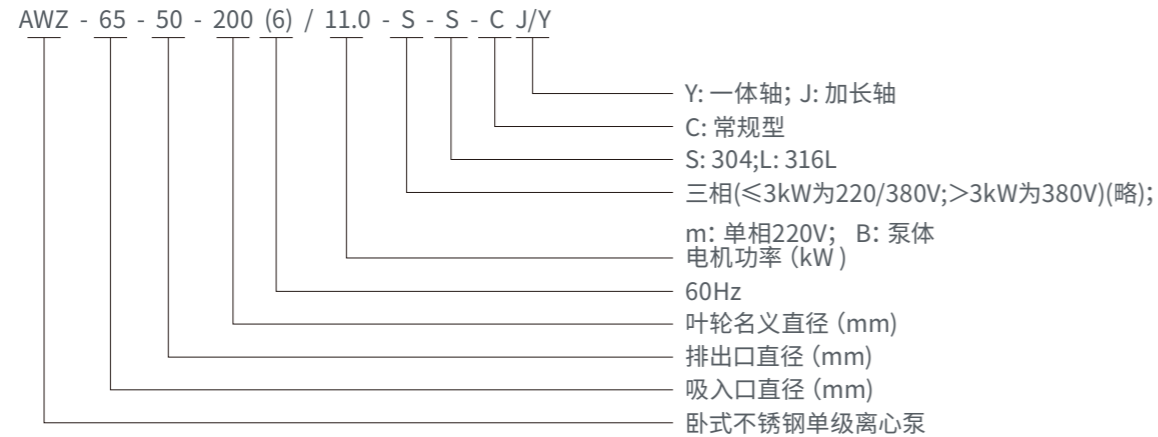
AWZ - 65 - 50 - 200 (6) / 11.0 - S - S - C J/Y

Y: 一体轴; J: 加长轴

C: 常规型

S: 304;L: 316L

三相(≤3kW为220/380V;＞3kW为380V)(略);

m: 单相220V;　B: 泵体

电机功率 (kW )

60Hz

叶轮名义直径 (mm)

排出口直径 (mm)

吸入口直径 (mm)

卧式不锈钢单级离心泵